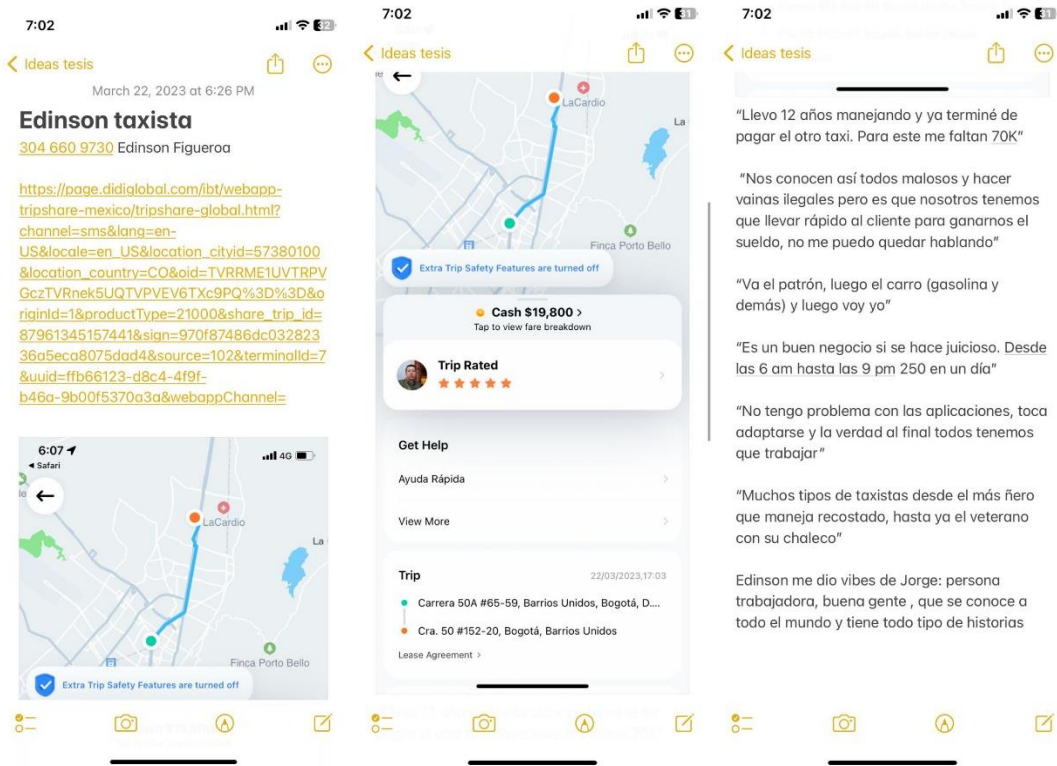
7:02

< Ideas tesis

March 22, 2023 at 6:26 PM

Edinson taxista

304 660 9730 Edinson Figueroa

https://page.didiglobal.com/ibt/webapp-tripshare-mexico/tripshare-global.html?channel=sms&lang=en-US&locale=en_US&location_cityid=57380100&location_country=CO&oid=TVRRME1UVTRPVGczTVRnek5UQTVPVEV6TXc9PQ%3D%3D&originId=1&productType=21000&share_trip_id=87961345157441&sign=970f87486dc03282336a5eca8075dad4&source=102&terminalId=7&uuid=ffb66123-d8c4-4f9f-b46a-9b00f5370a3a&webappChannel=

6:07
◂ Safari
4G

LaCardio
La
Finca Porto Bello
Extra Trip Safety Features are turned off

7:02

< Ideas tesis

LaCardio
La
Finca Porto Bello
Extra Trip Safety Features are turned off

Cash $19,800 >
Tap to view fare breakdown

Trip Rated

Get Help
Ayuda Rápida
View More

Trip
22/03/2023,17:03
Carrera 50A #65-59, Barrios Unidos, Bogotá, D....
Cra. 50 #152-20, Bogotá, Barrios Unidos
Lease Agreement >

7:02

< Ideas tesis

"Llevo 12 años manejando y ya terminé de pagar el otro taxi. Para este me faltan 70K"

"Nos conocen así todos malosos y hacer vainas ilegales pero es que nosotros tenemos que llevar rápido al cliente para ganarnos el sueldo, no me puedo quedar hablando"

"Va el patrón, luego el carro (gasolina y demás) y luego voy yo"

"Es un buen negocio si se hace juicioso. Desde las 6 am hasta las 9 pm 250 en un día"

"No tengo problema con las aplicaciones, toca adaptarse y la verdad al final todos tenemos que trabajar"

"Muchos tipos de taxistas desde el más ñero que maneja recostado, hasta ya el veterano con su chaleco"

Edinson me dio vibes de Jorge: persona trabajadora, buena gente , que se conoce a todo el mundo y tiene todo tipo de historias